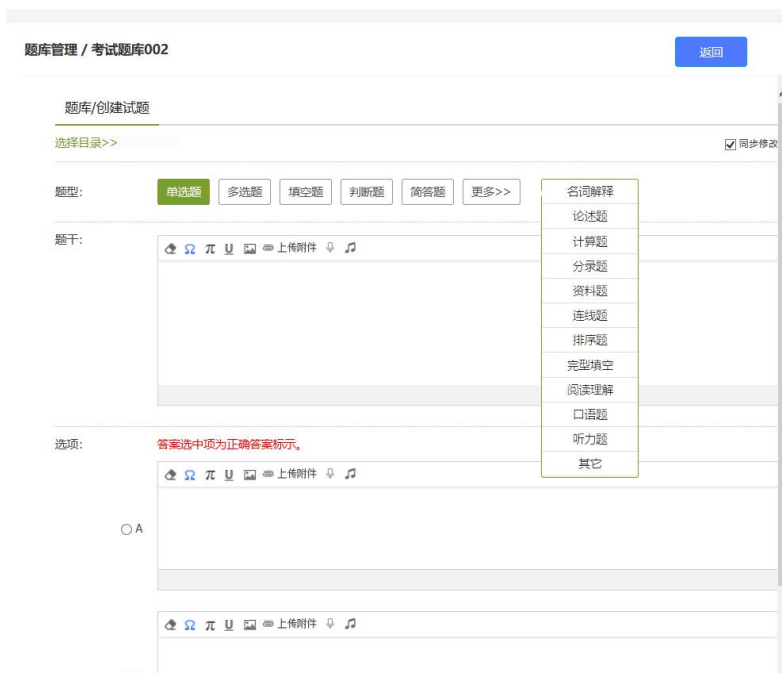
题库管理 / 考试题库002

返回

题库/创建试题

选择目录>>

同步修改

题型:

单选题 多选题 填空题 判断题 简答题 更多>>

名词解释
论述题
计算题
分录题
资料题
连线题
排序题
完型填空
阅读理解
口语题
听力题
其它

题干:

Ω π U 上传附件

选项:

答案选中项为正确答案标示。

Ω π U 上传附件

A

Ω π U 上传附件